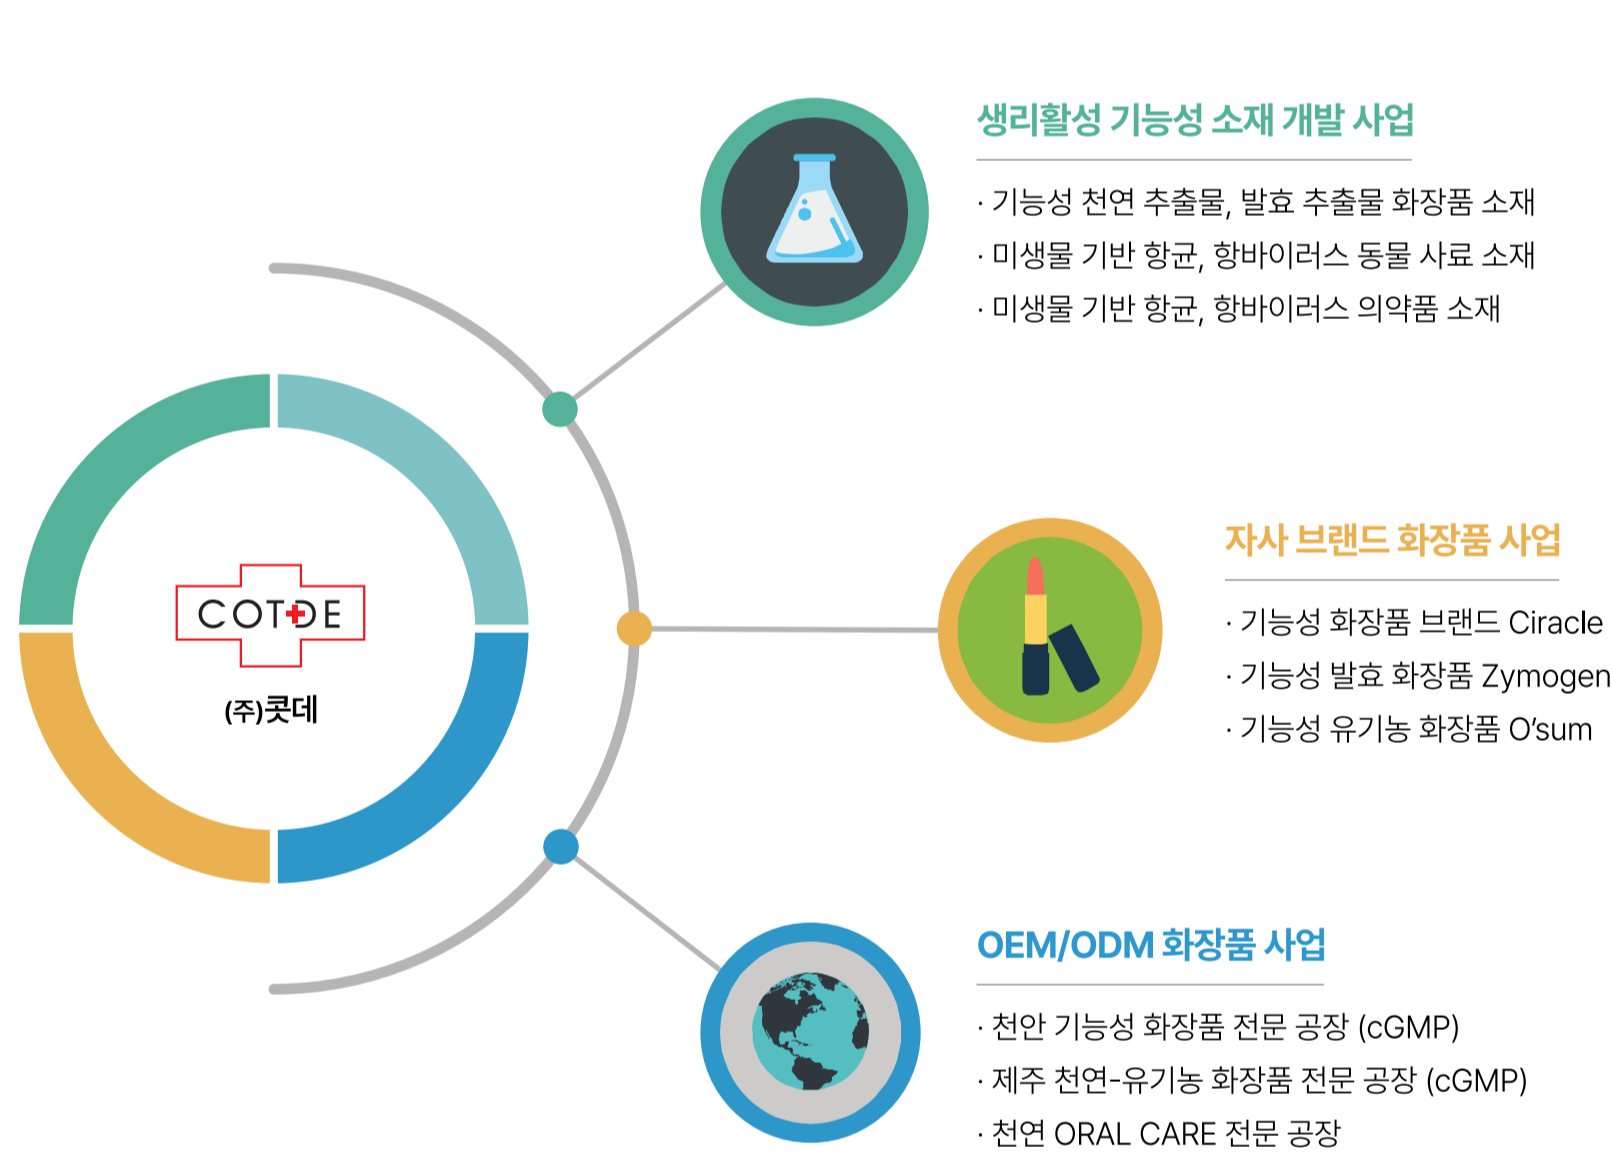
COTDE

(주)콧데

생리활성 기능성 소재 개발 사업

· 기능성 천연 추출물, 발효 추출물 화장품 소재
· 미생물 기반 항균, 항바이러스 동물 사료 소재
· 미생물 기반 항균, 항바이러스 의약품 소재

자사 브랜드 화장품 사업

· 기능성 화장품 브랜드 Ciracle
· 기능성 발효 화장품 Zymogen
· 기능성 유기농 화장품 O'sum

OEM/ODM 화장품 사업

· 천안 기능성 화장품 전문 공장 (cGMP)
· 제주 천연-유기농 화장품 전문 공장 (cGMP)
· 천연 ORAL CARE 전문 공장